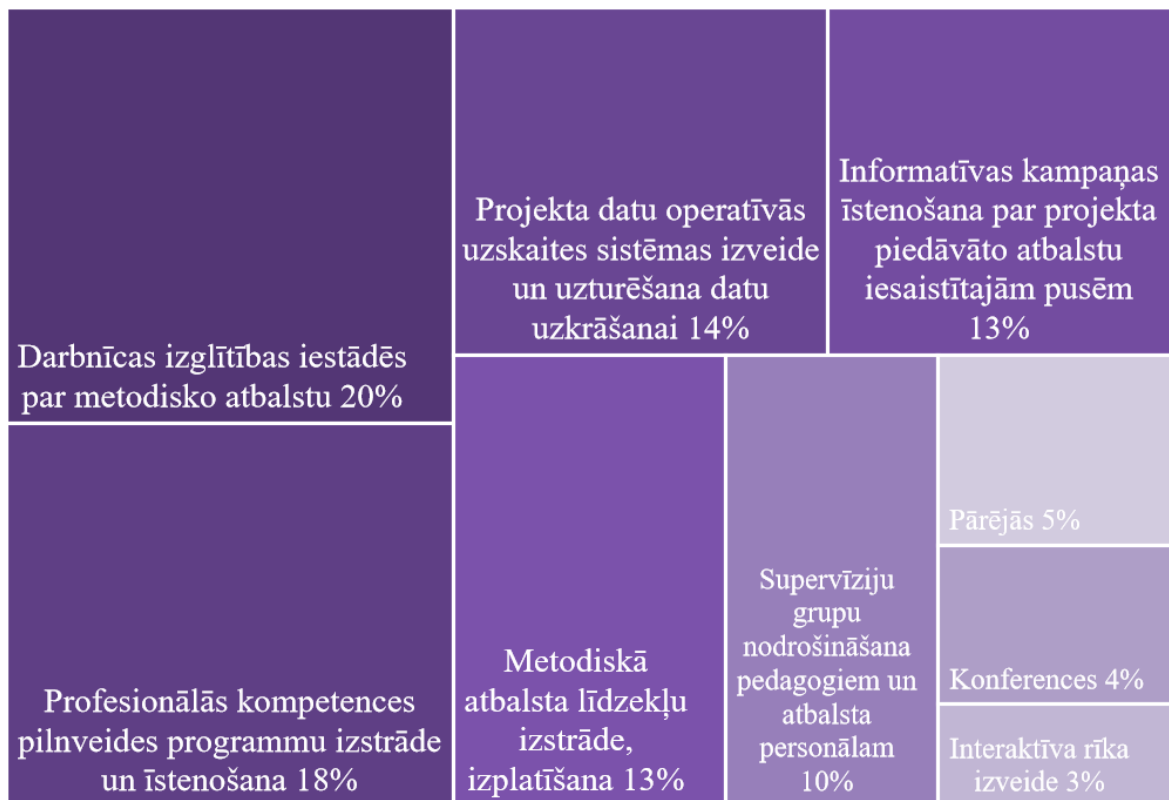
Darbnīcas izglītības iestādēs par metodisko atbalstu 20%

Profesionālās kompetences pilnveides programmu izstrāde un īstenošana 18%

Projekta datu operatīvās uzskaites sistēmas izveide un uzturēšana datu uzkrāšanai 14%

Informatīvas kampaņas īstenošana par projekta piedāvāto atbalstu iesaistītajām pusēm 13%

Metodiskā atbalsta līdzekļu izstrāde, izplatīšana 13%

Supervīziju grupu nodrošināšana pedagogiem un atbalsta personālam 10%

Pārējās 5%

Konferences 4%

Interaktīva rīka izveide 3%